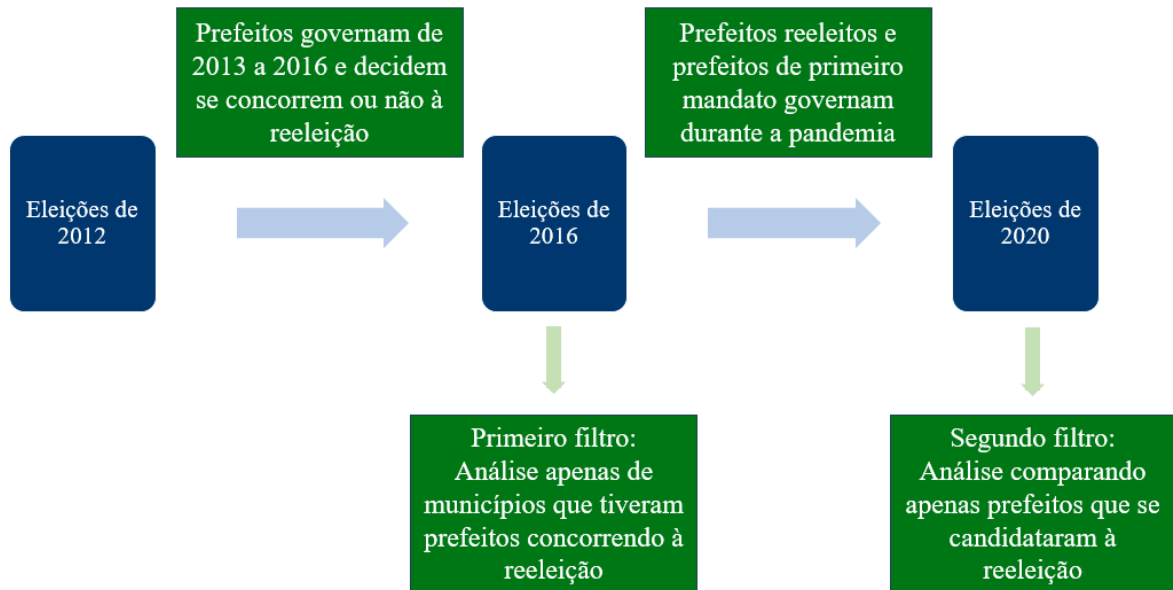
Eleições de 2012

Prefeitos governam de 2013 a 2016 e decidem se concorrem ou não à reeleição

Eleições de 2016

Prefeitos reeleitos e prefeitos de primeiro mandato governam durante a pandemia

Eleições de 2020

Primeiro filtro: Análise apenas de municípios que tiveram prefeitos concorrendo à reeleição

Segundo filtro: Análise comparando apenas prefeitos que se candidataram à reeleição